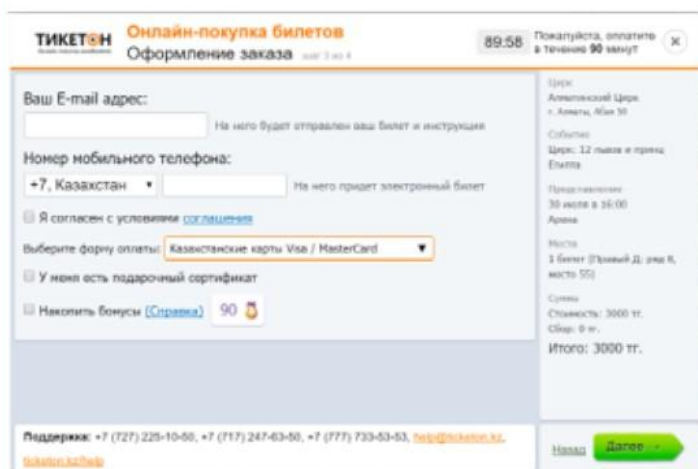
ТИКЕТОН

Онлайн-покупка билетов
Оформление заказа шаг 3 из 4

89:58 Пожалуйста, оплатите в течение 90 минут

×

Ваш E-mail адрес:

На него будет отправлен ваш билет и инструкция

Номер мобильного телефона:

+7, Казахстан ▼

На него придет электронный билет

Я согласен с условиями соглашения

Выберите форму оплаты: Казахстанские карты Visa / MasterCard ▼

У меня есть подарочный сертификат

Накопить бонусы (Справка) 90

Цирк
Алматинский Цирк
г. Алматы, Абая 50

Событие
Цирк: 12 львов и принц Египта

Представление
30 июля в 16:00
Арена

Места
1 билет (Правый Д: ряд 6, место 55)

Сумма
Стоимость: 3000 тг.
Сбор: 0 тг.
Итого: 3000 тг.

Поддержка: +7 (727) 225-10-50, +7 (717) 247-63-50, +7 (777) 733-53-53, help@ticketon.kz, ticketon.kz/help

Назад

Далее